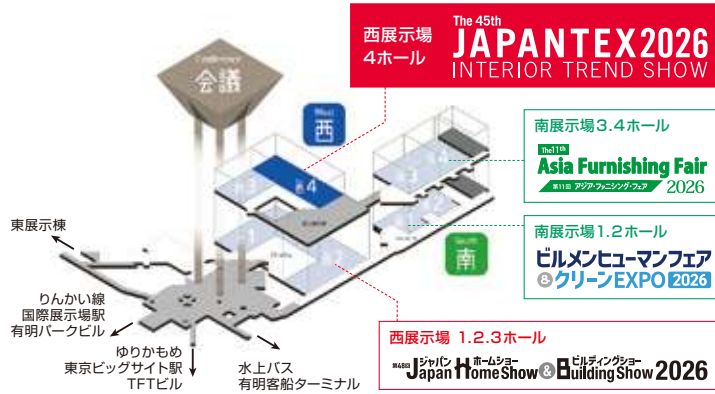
西展示場
4ホール

The 45th
JAPANTEX 2026
INTERIOR TREND SHOW

Conference
会議

West
西

4

南展示場 3.4ホール

The 11th
Asia Furnishing Fair
第11回 アジア・ファニシング・フェア
2026

South
南

南展示場 1.2ホール

ビルメンヒューマンフェア
&クリーンEXPO 2026

東展示棟

りんかい線
国際展示場駅
有明パークビル

ゆりかもめ
東京ビッグサイト駅
TFTビル

水上バス
有明客船ターミナル

西展示場 1.2.3ホール

第48回 ジャパン ホームショー Japan Home Show & ビルディングショー Building Show 2026